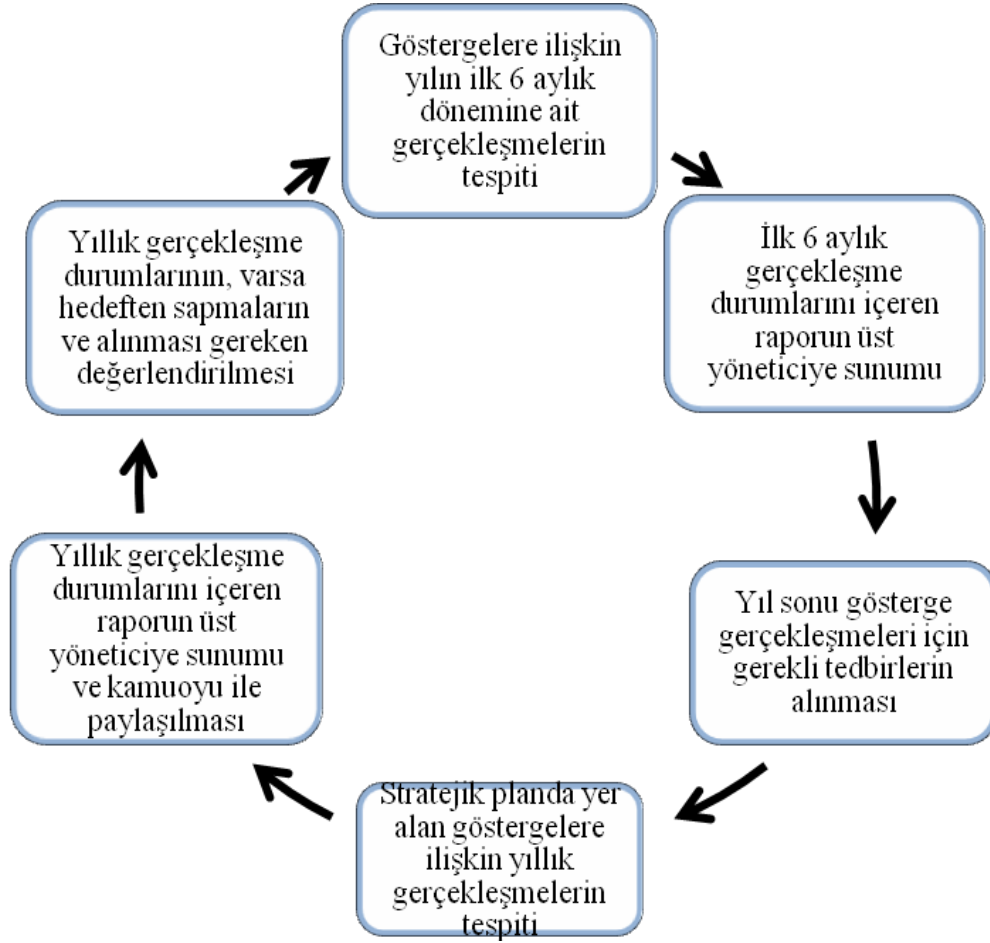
Göstergelere ilişkin yılın ilk 6 aylık dönemine ait gerçekleşmelerin tespiti

İlk 6 aylık gerçekleşme durumlarını içeren raporun üst yöneticiye sunumu

Yıl sonu gösterge gerçekleşmeleri için gerekli tedbirlerin alınması

Stratejik planda yer alan göstergelere ilişkin yıllık gerçekleşmelerin tespiti

Yıllık gerçekleşme durumlarını içeren raporun üst yöneticiye sunumu ve kamuoyu ile paylaşılması

Yıllık gerçekleşme durumlarının, varsa hedeften sapmaların ve alınması gereken değerlendirilmesi